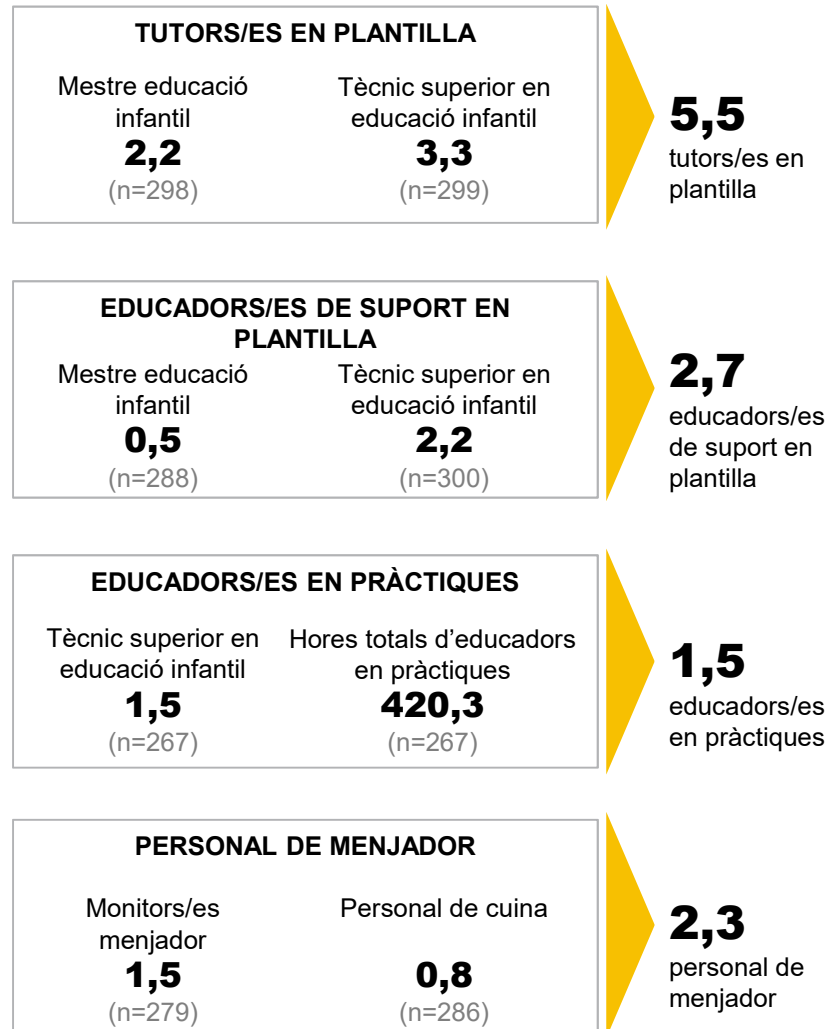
TUTORS/ES EN PLANTILLA

Mestre educació infantil
2,2
(n=298)

Tècnic superior en educació infantil
3,3
(n=299)

5,5
tutors/es en plantilla

EDUCADORS/ES DE SUPORT EN PLANTILLA

Mestre educació infantil
0,5
(n=288)

Tècnic superior en educació infantil
2,2
(n=300)

2,7
educadors/es de suport en plantilla

EDUCADORS/ES EN PRÀCTIQUES

Tècnic superior en educació infantil
1,5
(n=267)

Hores totals d'educadors en pràctiques
420,3
(n=267)

1,5
educadors/es en pràctiques

PERSONAL DE MENJADOR

Monitors/es menjador
1,5
(n=279)

Personal de cuina
0,8
(n=286)

2,3
personal de menjador